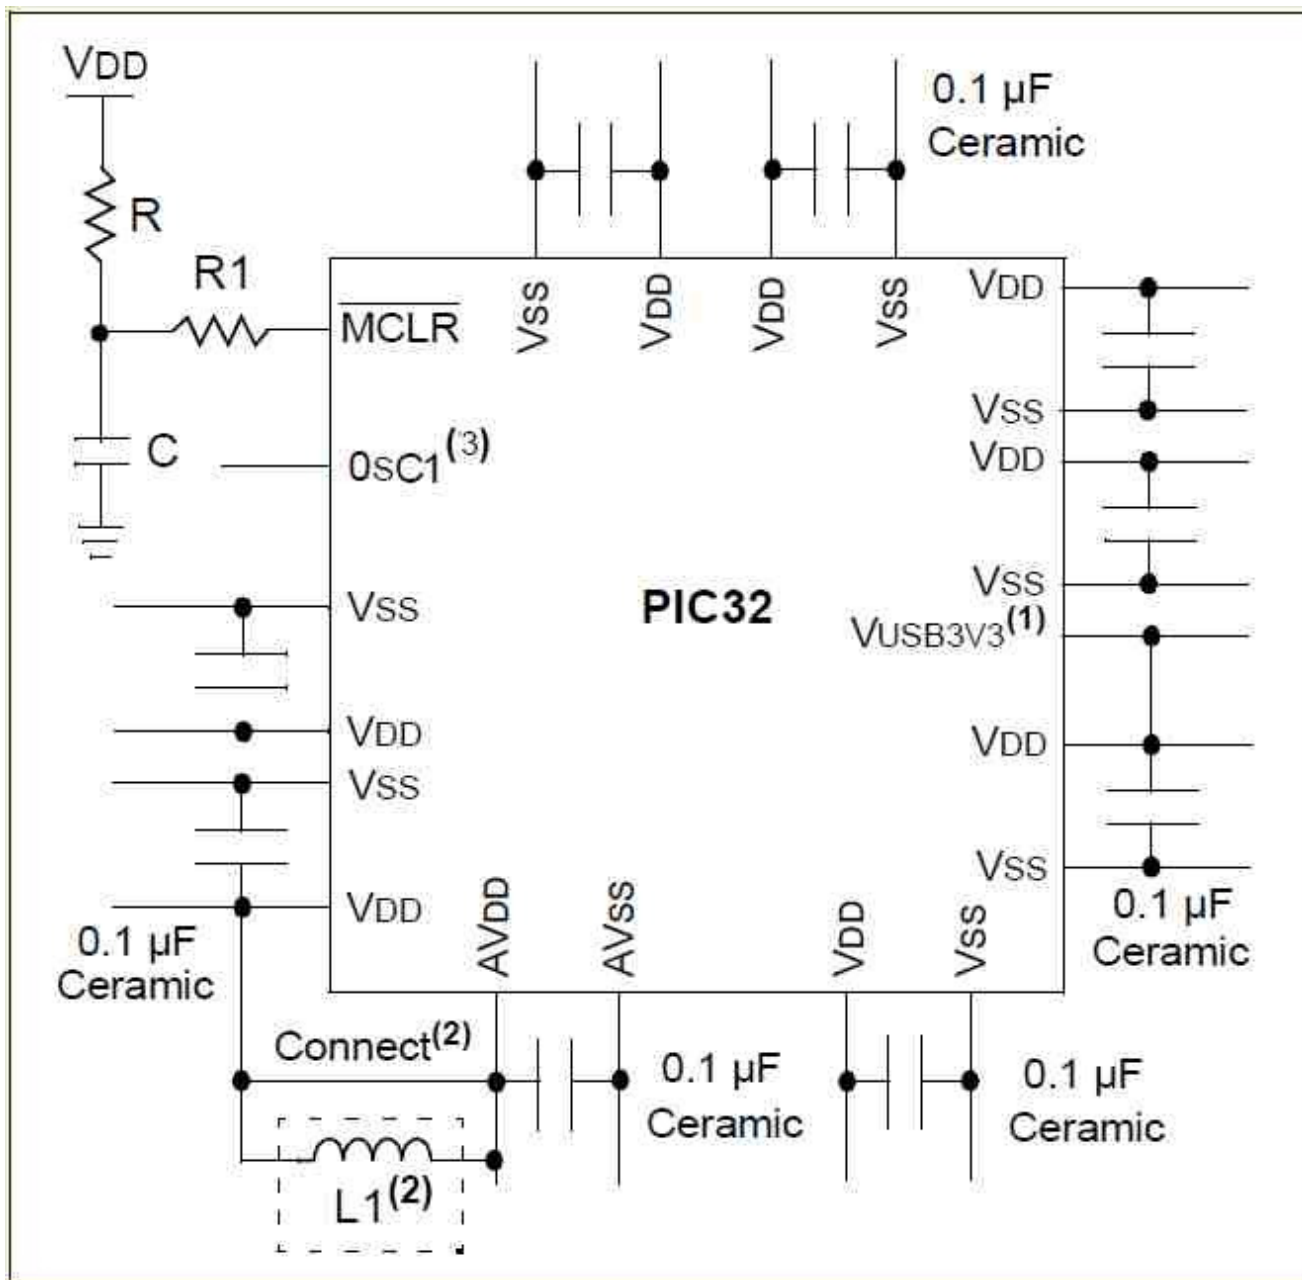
VDD

R

R1

$\overline{MCLR}$

C

0sC1$^{(3)}$

VSS VDD VDD VSS

0.1 µF Ceramic

VDD

VSS

VDD

VSS

VUSB3V3$^{(1)}$

VDD

VSS

PIC32

VSS

VDD

VSS

VDD

0.1 µF Ceramic

AVDD AVSS VDD VSS

0.1 µF Ceramic

Connect$^{(2)}$

0.1 µF Ceramic

0.1 µF Ceramic

L1$^{(2)}$